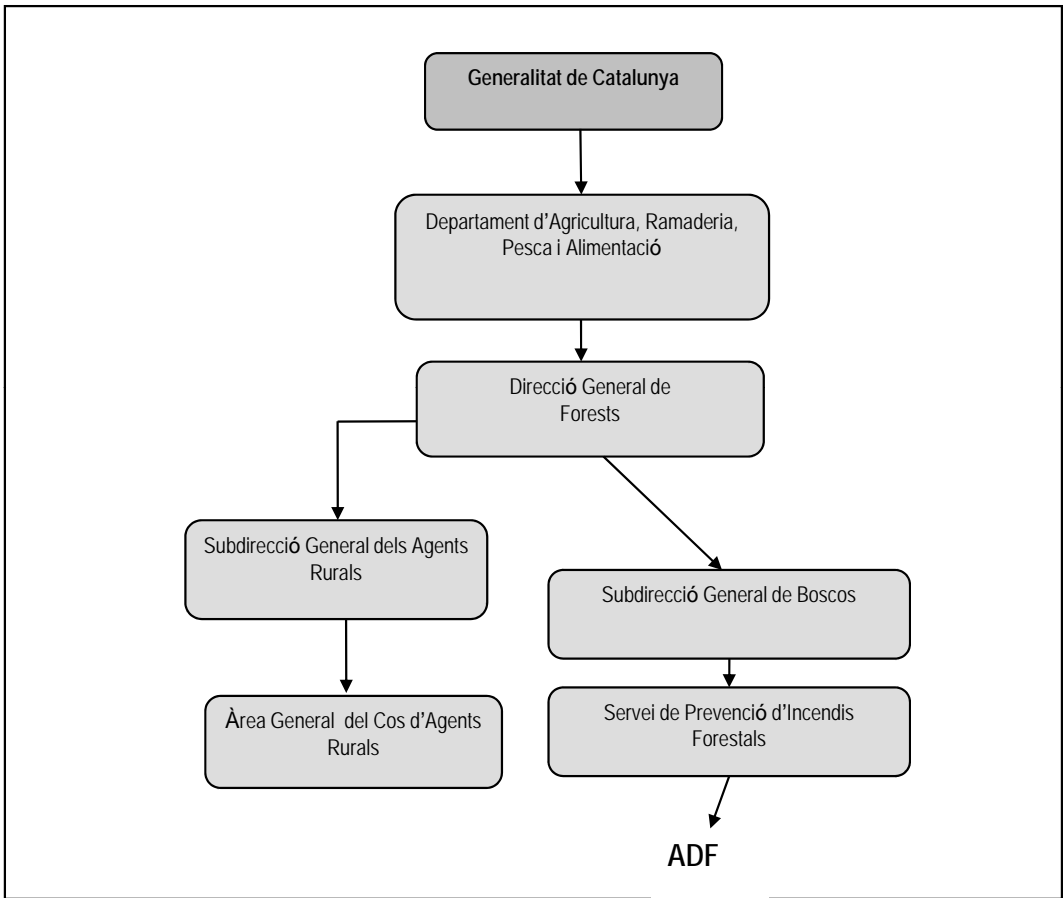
Generalitat de Catalunya

Departament d’Agricultura, Ramaderia, Pesca i Alimentació

Direcció General de Forests

Subdirecció General dels Agents Rurals

Subdirecció General de Boscos

Àrea General del Cos d’Agents Rurals

Servei de Prevenció d’Incendis Forestals

ADF